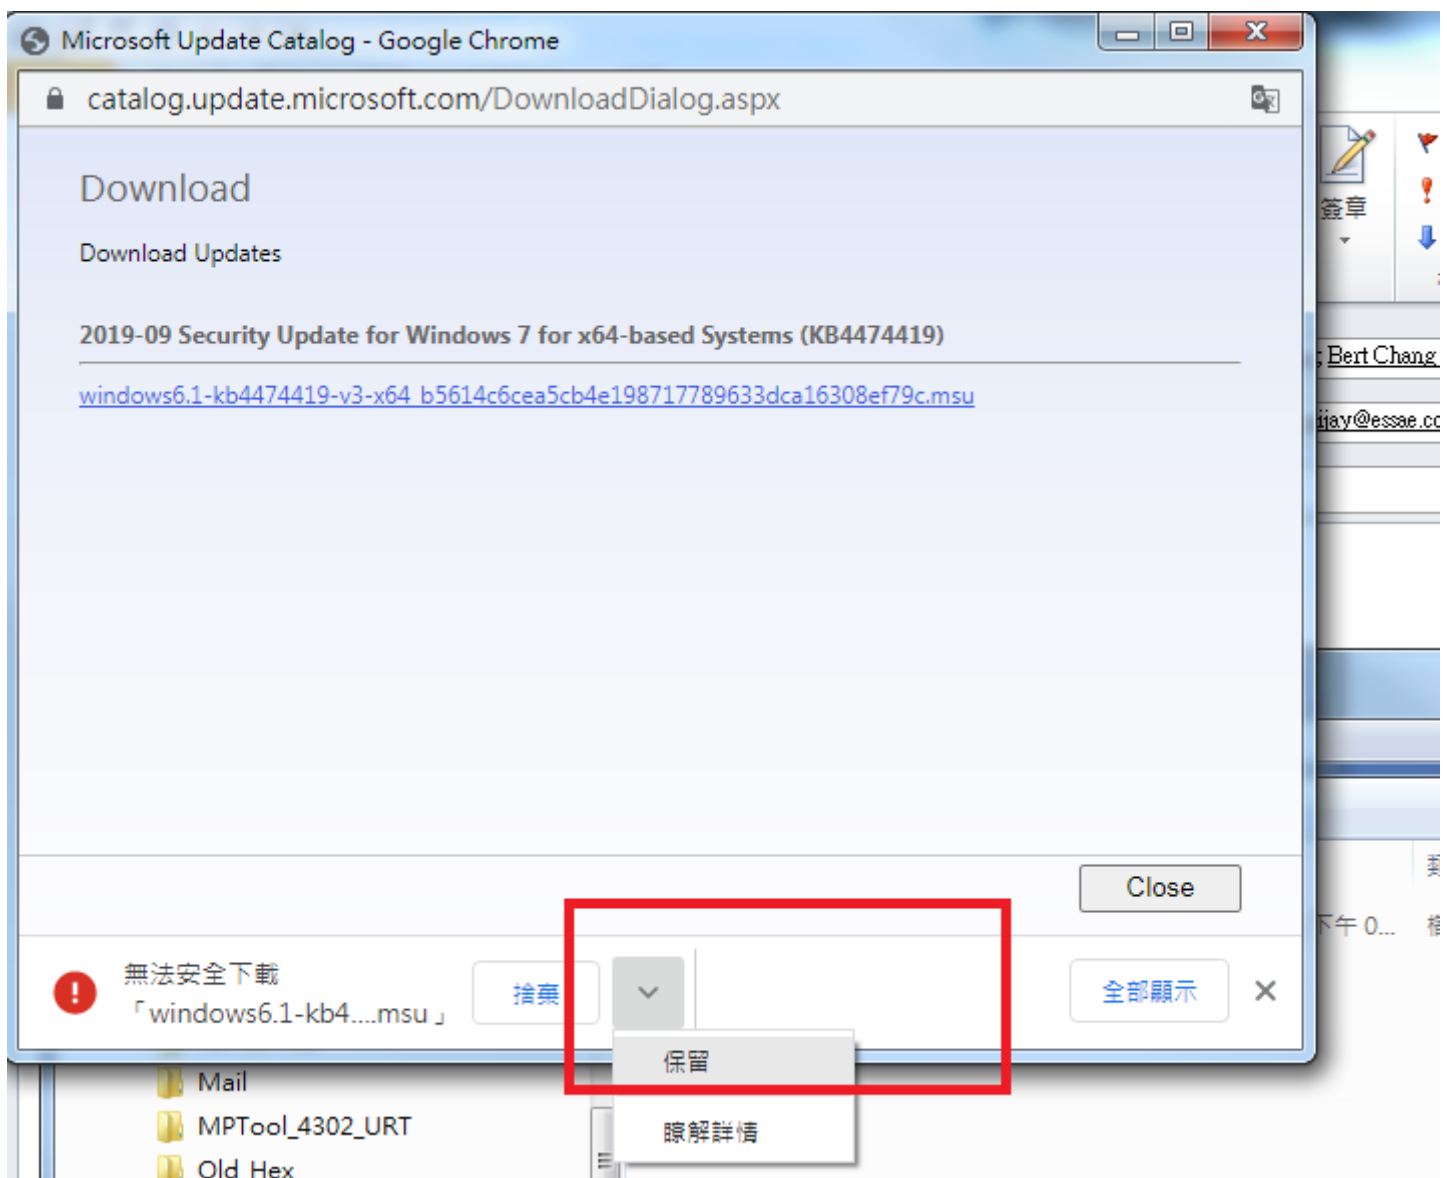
Microsoft Update Catalog - Google Chrome

catalog.update.microsoft.com/DownloadDialog.aspx

Download

Download Updates

2019-09 Security Update for Windows 7 for x64-based Systems (KB4474419)

windows6.1-kb4474419-v3-x64_b5614c6cea5cb4e198717789633dca16308ef79c.msu

Close

無法安全下載
「windows6.1-kb4....msu」

捨棄

全部顯示

×

保留

瞭解詳情

簽章

Bert Chang

jay@essae.co

下午 0...

Mail

MPTool_4302_URT

Old_Hex